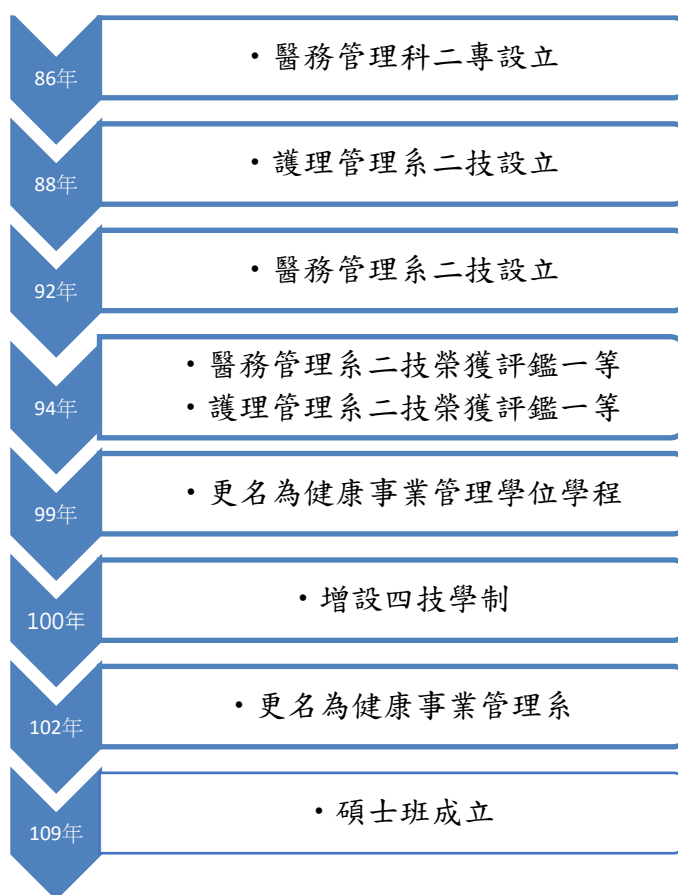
86年
・醫務管理科二專設立

88年
・護理管理系二技設立

92年
・醫務管理系二技設立

94年
・醫務管理系二技榮獲評鑑一等
・護理管理系二技榮獲評鑑一等

99年
・更名為健康事業管理學位學程

100年
・增設四技學制

102年
・更名為健康事業管理系

109年
・碩士班成立